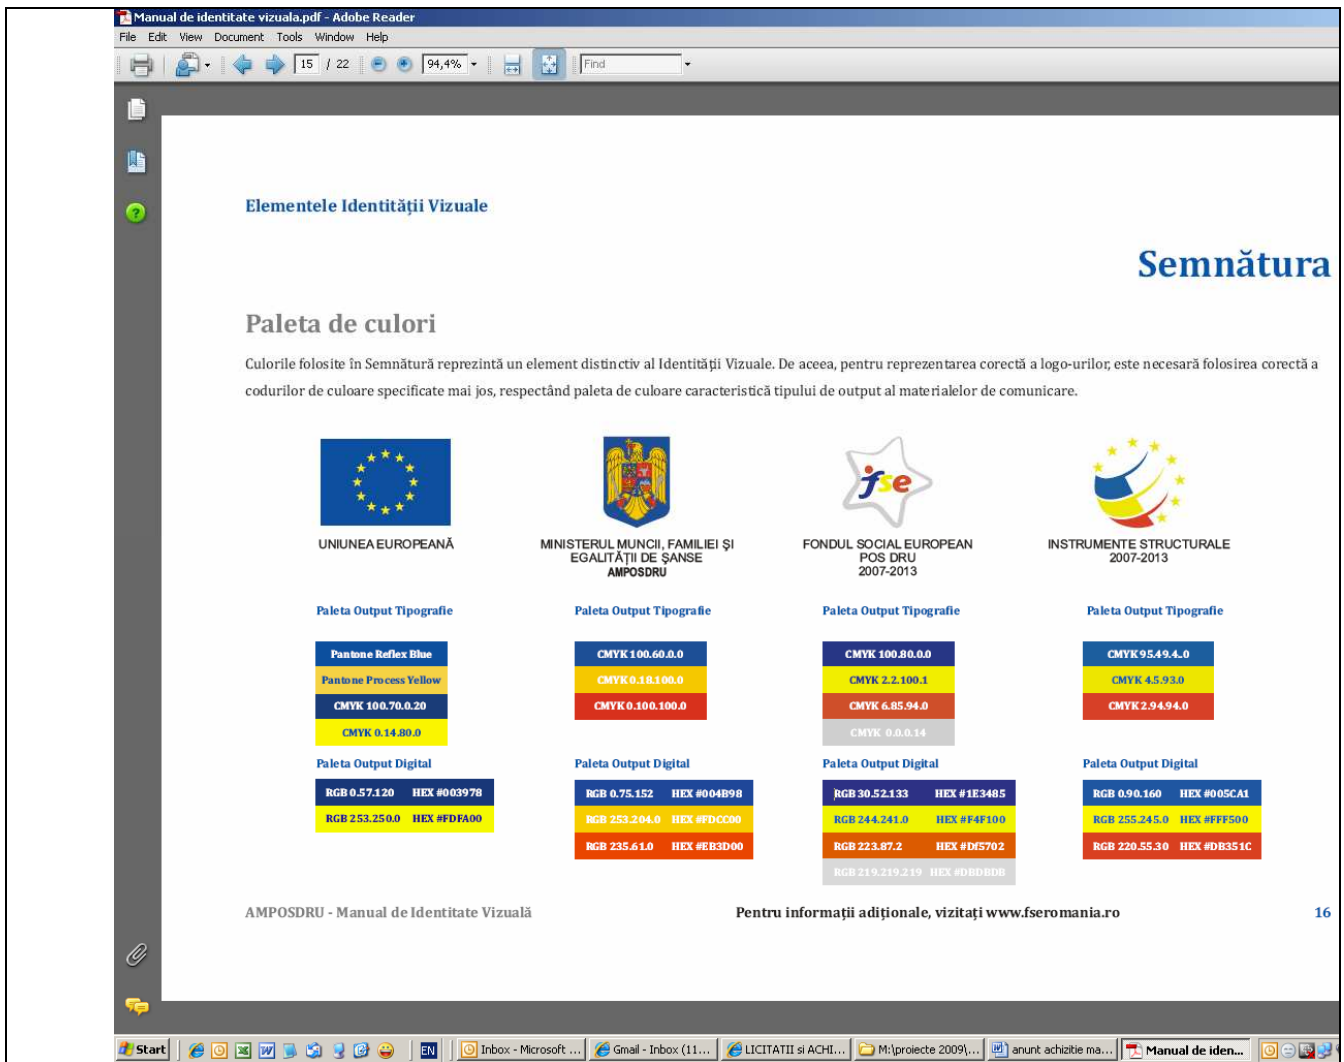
Manual de identitate vizuala.pdf - Adobe Reader
File Edit View Document Tools Window Help
15 / 22 94,4% Find

Elementele Identităţii Vizuale

Semnătura

Paleta de culori

Culorile folosite în Semnătură reprezintă un element distinctiv al Identităţii Vizuale. De aceea, pentru reprezentarea corectă a logo-urilor, este necesară folosirea corectă a codurilor de culoare specificate mai jos, respectând paleta de culoare caracteristică tipului de output al materialelor de comunicare.

UNIUNEA EUROPEANĂ

MINISTERUL MUNCII, FAMILIEI ŞI EGALITĂŢII DE ŞANSE AMPOSDRU

fse
FONDUL SOCIAL EUROPEAN POS DRU 2007-2013

INSTRUMENTE STRUCTURALE 2007-2013

Paleta Output Tipografie
Pantone Reflex Blue
Pantone Process Yellow
CMYK 100.70.0.20
CMYK 0.14.80.0

Paleta Output Digital
RGB 0.57.120 HEX #003978
RGB 253.250.0 HEX #FDFA00

Paleta Output Tipografie
CMYK 100.60.0.0
CMYK 0.18.100.0
CMYK 0.100.100.0

Paleta Output Digital
RGB 0.75.152 HEX #004B98
RGB 253.204.0 HEX #FDCC00
RGB 235.61.0 HEX #EB3D00

Paleta Output Tipografie
CMYK 100.80.0.0
CMYK 2.2.100.1
CMYK 6.85.94.0
CMYK 0.0.0.14

Paleta Output Digital
RGB 30.52.133 HEX #1E3485
RGB 244.241.0 HEX #F4F100
RGB 223.87.2 HEX #Df5702
RGB 219.219.219 HEX #DBDBDB

Paleta Output Tipografie
CMYK 95.49.4..0
CMYK 4.5.93.0
CMYK 2.94.94.0

Paleta Output Digital
RGB 0.90.160 HEX #005CA1
RGB 255.245.0 HEX #FFF500
RGB 220.55.30 HEX #DB351C

AMPOSDRU - Manual de Identitate Vizuală
Pentru informaţii adiţionale, vizitaţi www.fseromania.ro
16

Start EN Inbox - Microsoft ... Gmail - Inbox (11... LICITATII si ACHI... M:\proiecte 2009\... anunt achizitie ma... Manual de iden...